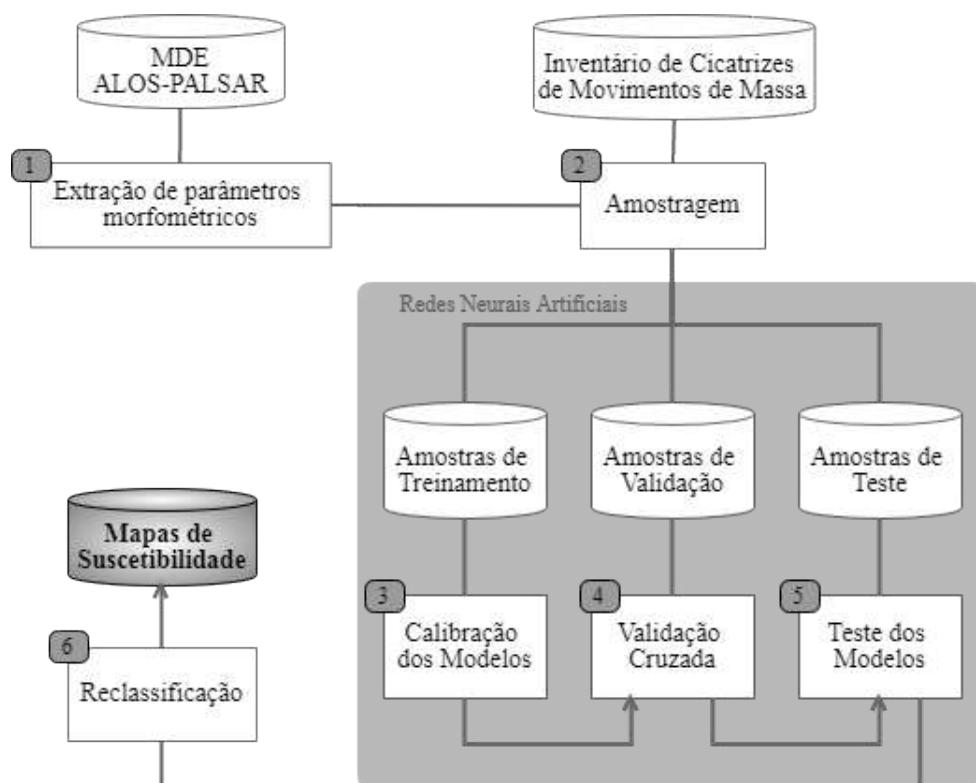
MDE
ALOS-PALSAR

Inventário de Cicatrizes de Movimentos de Massa

1
Extração de parâmetros morfométricos

2
Amostragem

Redes Neurais Artificiais

Amostras de Treinamento

Amostras de Validação

Amostras de Teste

Mapas de Suscetibilidade

3
Calibração dos Modelos

4
Validação Cruzada

5
Teste dos Modelos

6
Reclassificação